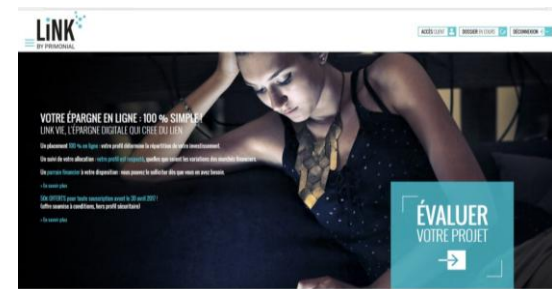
LiNK
BY PRIMONIAL

ACCÈS CLIENT DOSSIER EN COURS DÉCONNEXION

VOTRE ÉPARGNE EN LIGNE : 100 % SIMPLE !
LINK VIE, L'ÉPARGNE DIGITALE QUI CRÉE DU LIEN.

Un placement 100 % en ligne : votre profil détermine la répartition de votre investissement.

Un suivi de votre allocation : votre profil est respecté, quelles que soient les variations des marchés financiers.

Un parrain financier à votre disposition : vous pouvez le solliciter dès que vous en avez besoin.

› En savoir plus

50€ OFFERTS pour toute souscription avant le 30 avril 2017 !
(offre soumise à conditions, hors profil sécuritaire)

› En savoir plus

ÉVALUER
VOTRE PROJET